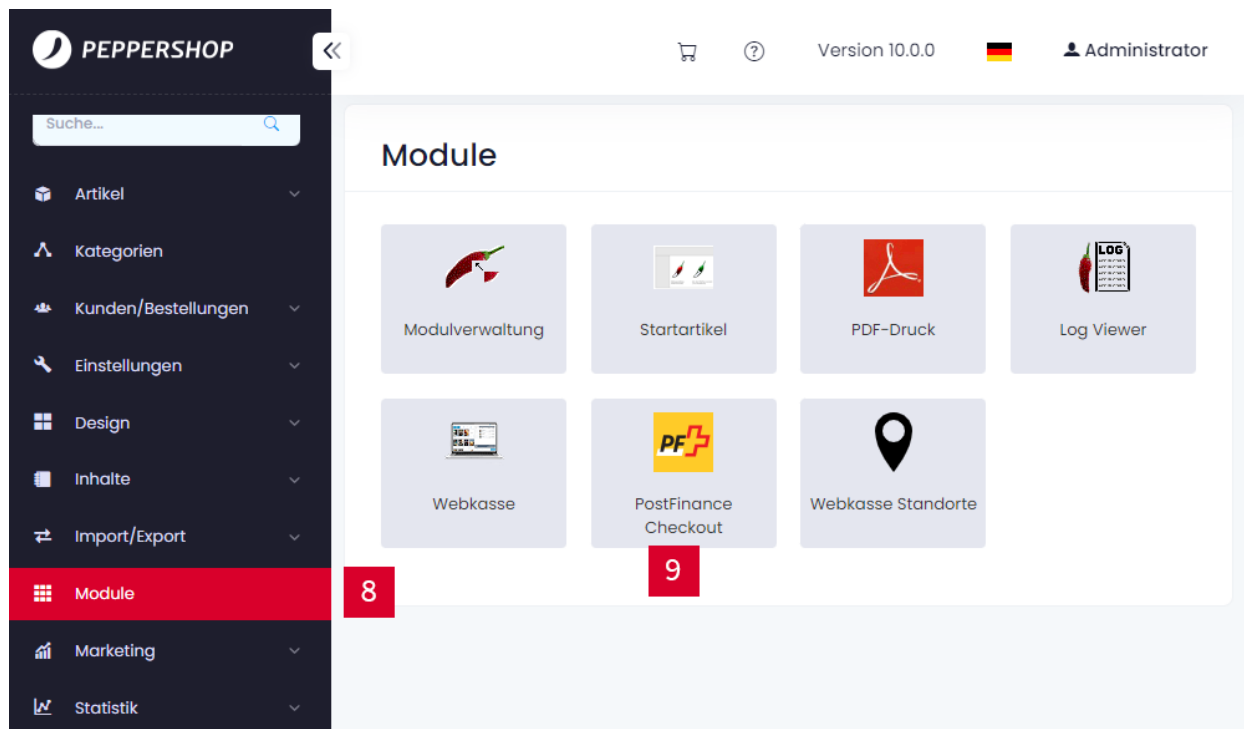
PEPPERSHOP

Version 10.0.0

Administrator

Suche...

Artikel

Kategorien

Kunden/Bestellungen

Einstellungen

Design

Inhalte

Import/Export

Module

Marketing

Statistik

8

Module

Modulverwaltung

Startartikel

PDF-Druck

LOG

Log Viewer

Webkasse

PF

PostFinance Checkout

Webkasse Standorte

9